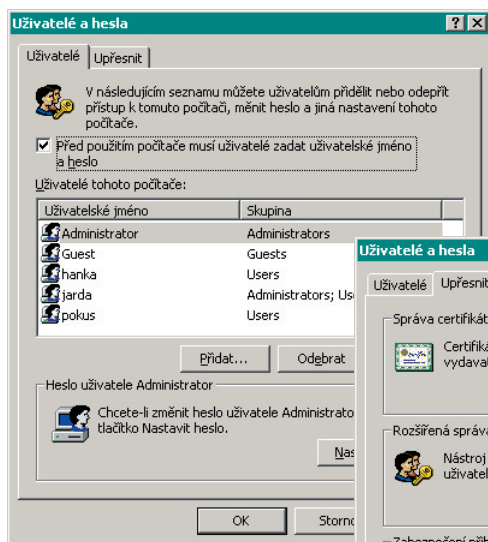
Uživatelé a hesla
? X
Uživatelé | Upřesnit

V následujícím seznamu můžete uživatelům přidělit nebo odepřít přístup k tomuto počítači, měnit heslo a jiná nastavení tohoto počítače.

☑ Před použitím počítače musí uživatelé zadat uživatelské jméno a heslo

Uživatelé tohoto počítače:

| Uživatelské jméno | Skupina |
|---|---|
| Administrator | Administrators |
| Guest | Guests |
| hanka | Users |
| jarda | Administrators; Us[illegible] |
| pokus | Users |

Přidat... | Odebrat

Heslo uživatele Administrator

Chcete-li změnit heslo uživatele Administrato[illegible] tlačítko Nastavit heslo.

Nas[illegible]

OK | Storno

Uživatelé a hesla
Uživatelé | Upřesnit

Správa certifikát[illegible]
Certifik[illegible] vydava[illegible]

Rozšířená správa
Nástroj uživatel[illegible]

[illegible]